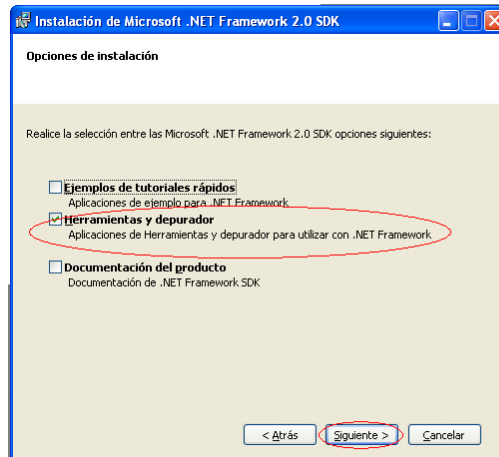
Instalación de Microsoft .NET Framework 2.0 SDK

Opciones de instalación

Realice la selección entre las Microsoft .NET Framework 2.0 SDK opciones siguientes:

Ejemplos de tutoriales rápidos
Aplicaciones de ejemplo para .NET Framework

Herramientas y depurador
Aplicaciones de Herramientas y depurador para utilizar con .NET Framework

Documentación del producto
Documentación de .NET Framework SDK

< Atrás
Siguiente >
Cancelar